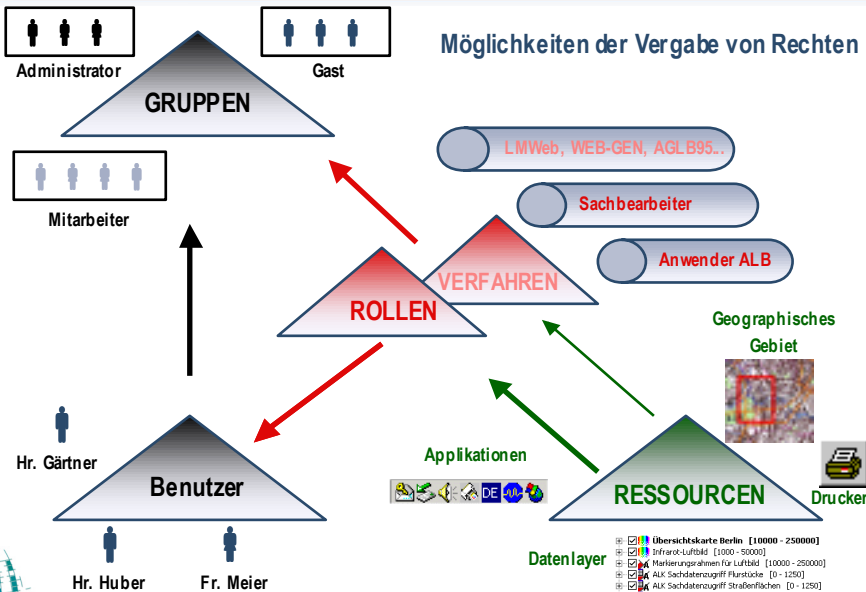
Möglichkeiten der Vergabe von Rechten

Administrator

Gast

GRUPPEN

Mitarbeiter

LMWeb, WEB-GEN, AGLB95..

Sachbearbeiter

Anwender ALB

VERFAHREN

ROLLEN

Geographisches Gebiet

Hr. Gärtner

Benutzer

Applikationen

DE

RESSOURCEN

Drucker

Hr. Huber

Fr. Meier

Datenlayer

Übersichtskarte Berlin [10000 - 250000]
Infrarot-Luftbild [1000 - 50000]
Markierungsrahmen für Luftbild [10000 - 250000]
ALK Sachdatenzugriff Flurstücke [0 - 1250]
ALK Sachdatenzugriff Straßenflächen [0 - 1250]